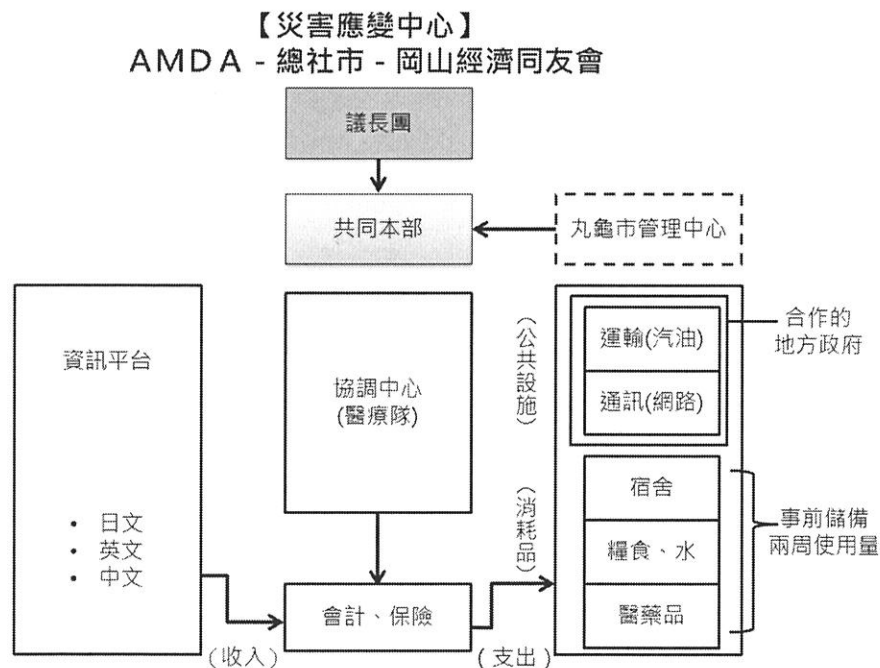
【災害應變中心】
AMDA - 總社市 - 岡山經濟同友會

議長團

共同本部

丸龜市管理中心

資訊平台

• 日文
• 英文
• 中文

協調中心
(醫療隊)

會計、保險

(收入)

(支出)

(公共設施)

運輸(汽油)

通訊(網路)

合作的
地方政府

(消耗品)

宿舍

糧食、水

醫藥品

事前儲備
兩周使用量